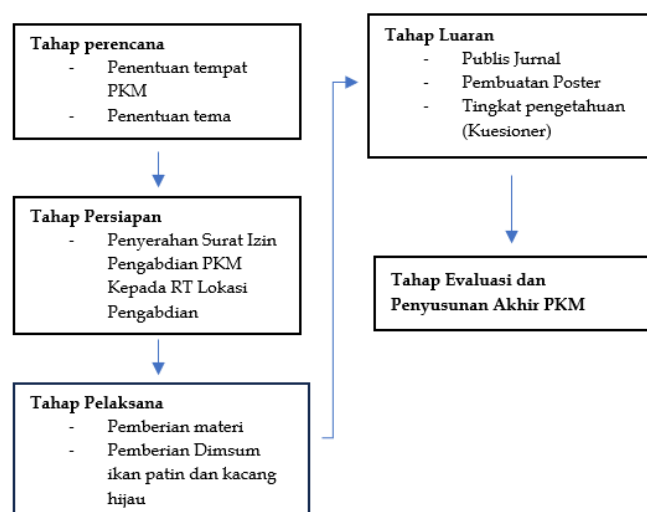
Tahap perencana
- Penentuan tempat PKM
- Penentuan tema

Tahap Persiapan
- Penyerahan Surat Izin Pengabdian PKM Kepada RT Lokasi Pengabdian

Tahap Pelaksana
- Pemberian materi
- Pemberian Dimsum ikan patin dan kacang hijau

Tahap Luaran
- Publis Jurnal
- Pembuatan Poster
- Tingkat pengetahuan (Kuesioner)

Tahap Evaluasi dan Penyusunan Akhir PKM